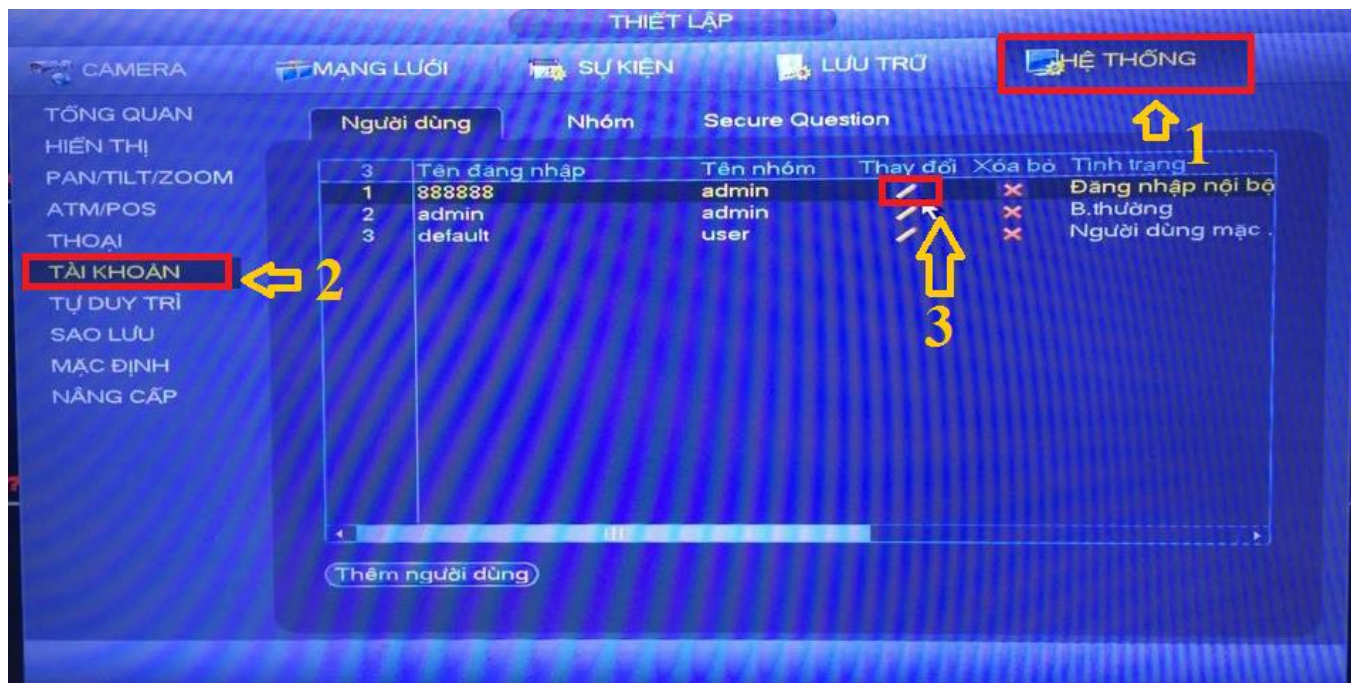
THIẾT LẬP

CAMERA
MẠNG LƯỚI
SỰ KIỆN
LƯU TRỮ
HỆ THỐNG

1

TỔNG QUAN
HIỂN THỊ
PAN/TILT/ZOOM
ATM/POS
THOẠI
TÀI KHOẢN
TỰ DUY TRÌ
SAO LƯU
MẶC ĐỊNH
NÂNG CẤP

2

Người dùng
Nhóm
Secure Question

| 3 | Tên đăng nhập | Tên nhóm | Thay đổi | Xóa bỏ | Tình trạng |
|---|---|---|---|---|---|
| 1 | 888888 | admin | | | Đăng nhập nội bộ |
| 2 | admin | admin | | | B.thường |
| 3 | default | user | | | Người dùng mặc . |

3

Thêm người dùng